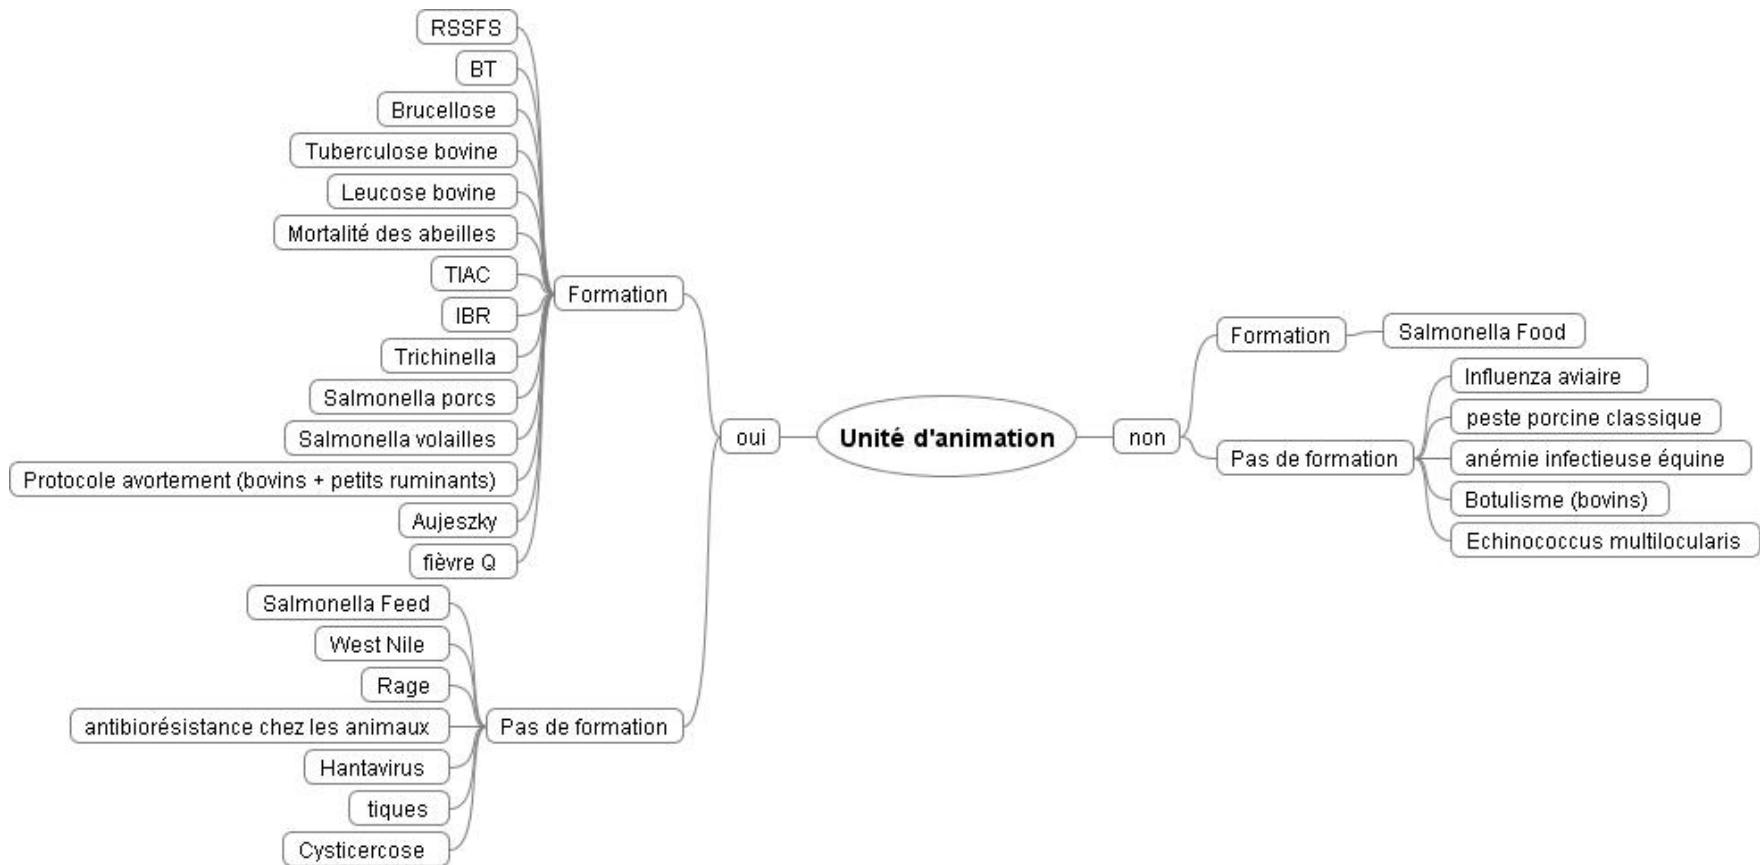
Unité d'animation

oui

Formation

RSSFS

BT

Brucellose

Tuberculose bovine

Leucose bovine

Mortalité des abeilles

TIAC

IBR

Trichinella

Salmonella porcs

Salmonella volailles

Protocole avortement (bovins + petits ruminants)

Aujeszky

fièvre Q

Pas de formation

Salmonella Feed

West Nile

Rage

antibiorésistance chez les animaux

Hantavirus

tiques

Cysticercose

non

Formation

Salmonella Food

Pas de formation

Influenza aviaire

peste porcine classique

anémie infectieuse équine

Botulisme (bovins)

Echinococcus multilocularis